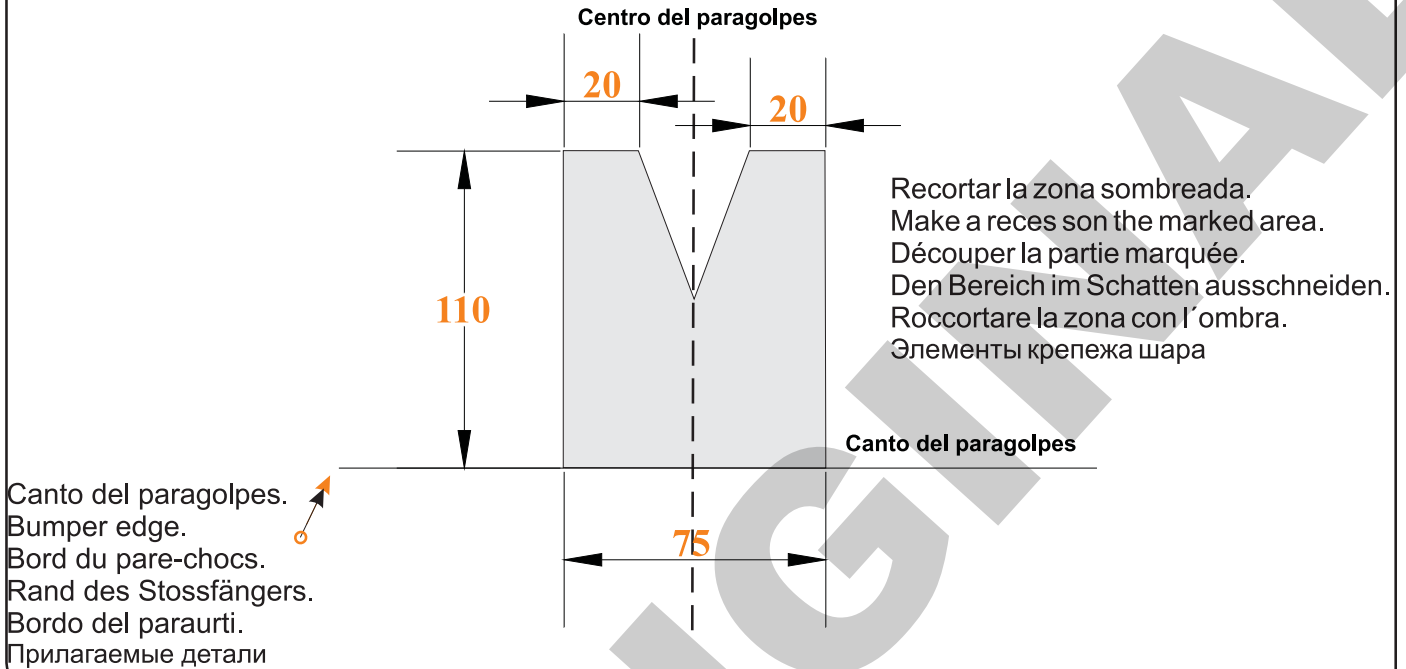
Centro del paragolpes

20

20

110

Recortar la zona sombreada.
Make a reces son the marked area.
Découper la partie marquée.
Den Bereich im Schatten ausschneiden.
Roccortare la zona con l´ombra.
Элементы крепежа шара

Canto del paragolpes

Canto del paragolpes.
Bumper edge.
Bord du pare-chocs.
Rand des Stossfängers.
Bordo del paraurti.
Прилагаемые детали

75

ORIGINAL